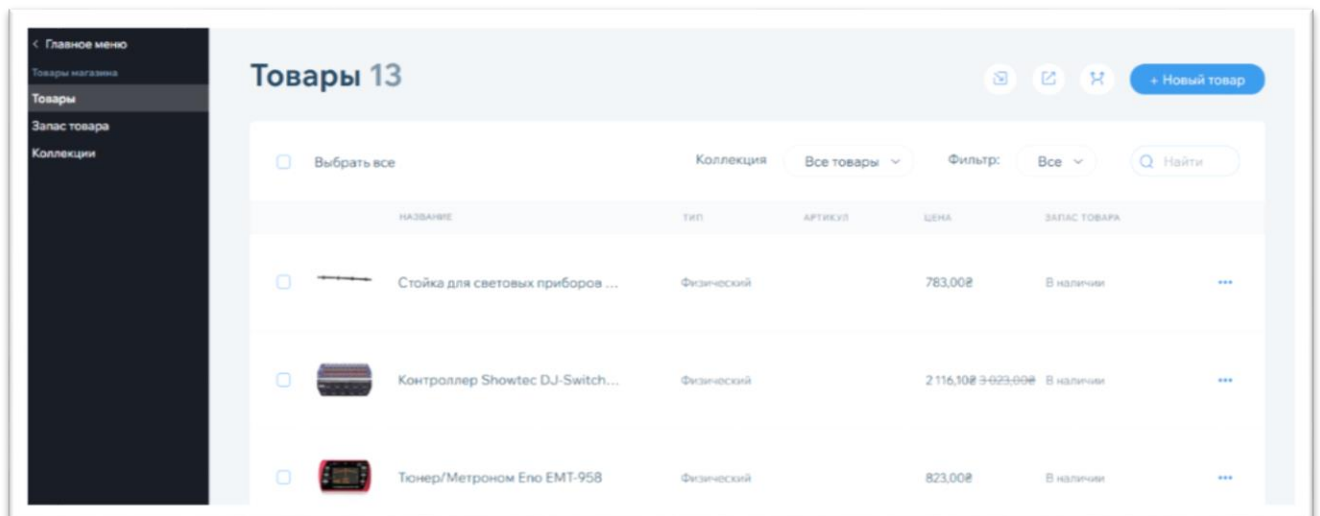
< Главное меню
Товары магазина
Товары
Запас товара
Коллекции

Товары 13

+ Новый товар

Выбрать все
Коллекция Все товары
Фильтр: Все
Найти

| | НАЗВАНИЕ | ТИП | АРТИКУЛ | ЦЕНА | ЗАПАС ТОВАРА | |
|---|---|---|---|---|---|---|
| | Стойка для световых приборов ... | Физический | | 783,00₴ | В наличии | ••• |
| | Контроллер Showtec DJ-Switch... | Физический | | 2 116,10₴ ~~3 023,00₴~~ | В наличии | ••• |
| | Тюнер/Метроном Eno EMT-958 | Физический | | 823,00₴ | В наличии | ••• |